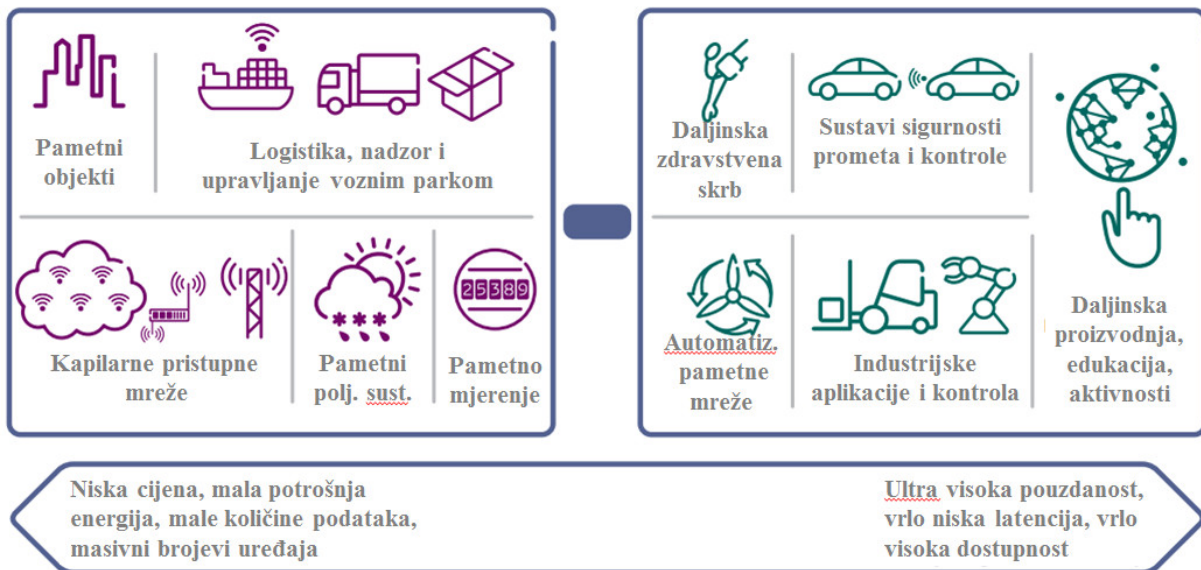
Pametni objekti

Logistika, nadzor i upravljanje voznim parkom

Kapilarne pristupne mreže

25389

Pametni polj. sust.

Pametno mjerenje

Daljinska zdravstvena skrb

Sustavi sigurnosti prometa i kontrole

Automatiz. pametne mreže

Industrijske aplikacije i kontrola

Daljinska proizvodnja, edukacija, aktivnosti

Niska cijena, mala potrošnja energija, male količine podataka, masivni brojevi uređaja

Ultra visoka pouzdanost, vrlo niska latencija, vrlo visoka dostupnost